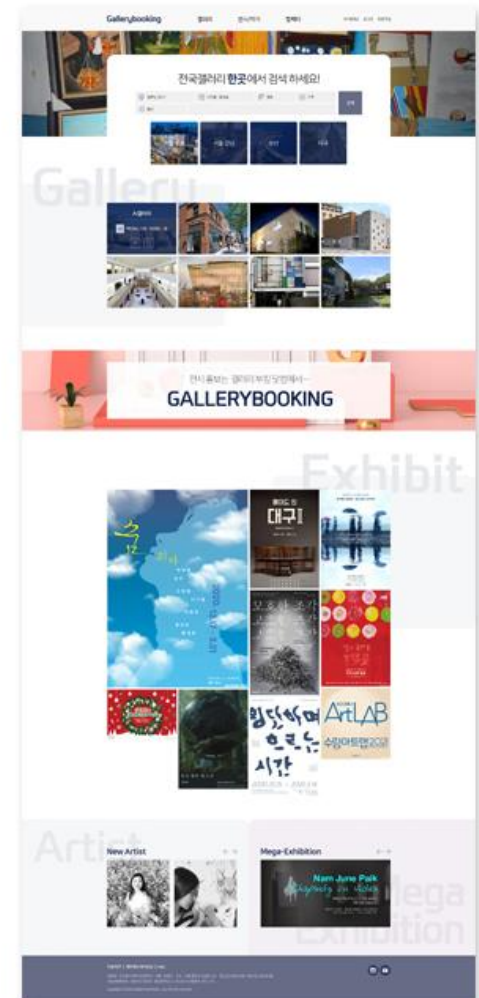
Gallerybooking
갤러리 전시작가 컬렉터

전국갤러리 한곳에서 검색 하세요!

Gallery

전시홍보는 갤러리부킹닷컴에서~
GALLERYBOOKING

Exhibit

대구
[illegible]
ArtLAB
수창아트랩2021
휘돌아며 흐르는 시간

Artist
New Artist

Mega-Exhibition
Nam June Paik
Mega Exhibition